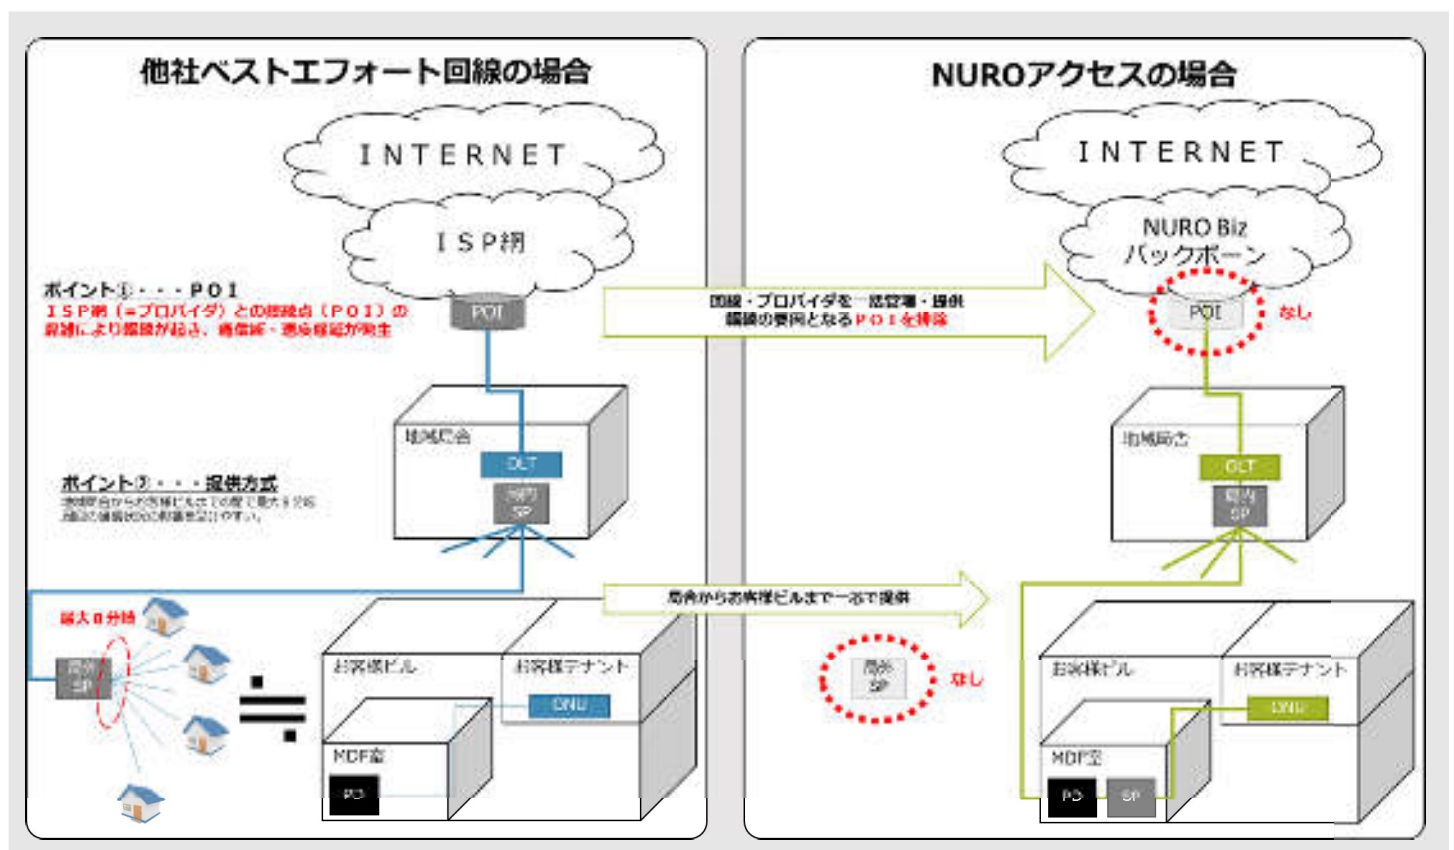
他社ベストエフォート回線の場合

INTERNET

ISP網

ポイント①・・・POI
ISP網（=プロバイダ）との接続点（POI）の混雑により輻輳が起き、通信断・速度低下が発生

POI

地域局舎

OLT

局内SP

ポイント②・・・提供方式
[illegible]

最大8分岐

局外SP

お客様ビル

お客様テナント

ONU

MDF室

PD

NUROアクセスの場合

INTERNET

NURO Biz
バックボーン

回線・プロバイダを一括管理・提供
輻輳の要因となるPOIを排除

POI

なし

地域局舎

OLT

局内SP

局舎からお客様ビルまで一芯で提供

局外SP

なし

お客様ビル

お客様テナント

ONU

MDF室

PD

SP